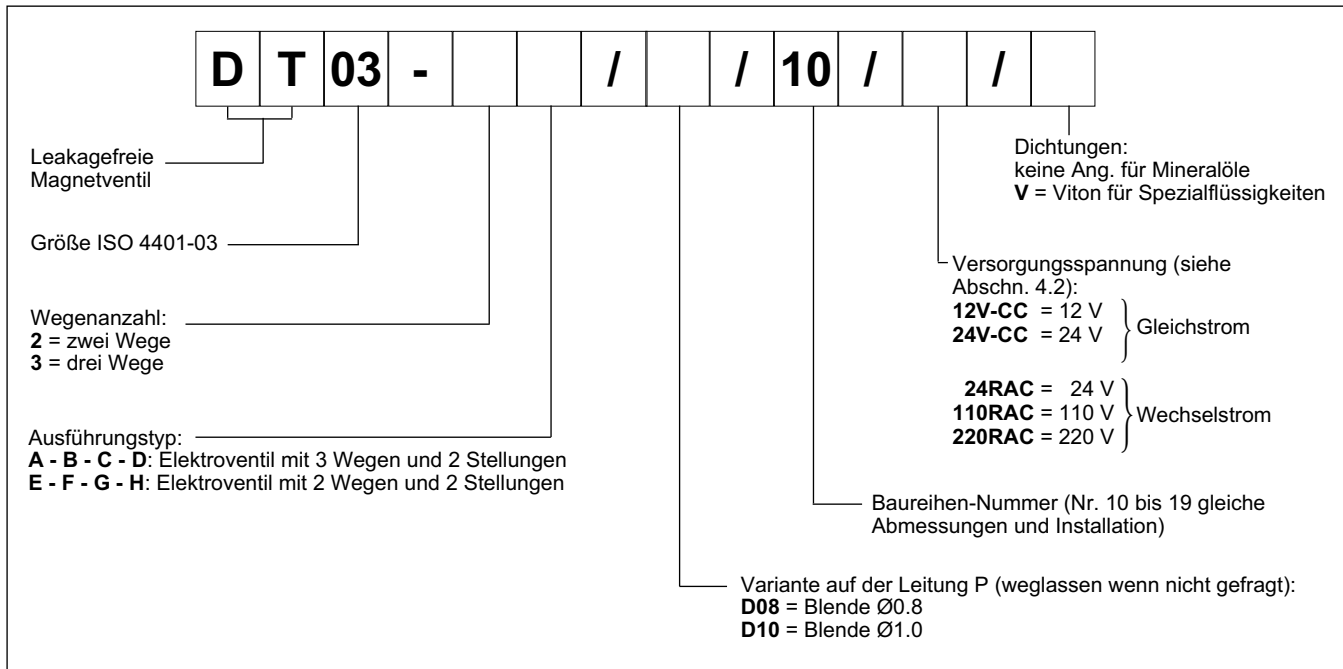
| D | T | 03 | - | | | / | | / | 10 | / | | / | |
|---|---|---|---|---|---|---|---|---|---|---|---|---|---|

Dichtungen:
keine Ang. für Mineralöle
**V** = Viton für Spezialflüssigkeiten

Leakagefreie Magnetventil

Größe ISO 4401-03

Versorgungsspannung (siehe Abschn. 4.2):
**12V-CC** = 12 V
**24V-CC** = 24 V
Gleichstrom

**24RAC** = 24 V
**110RAC** = 110 V
**220RAC** = 220 V
Wechselstrom

Wegenanzahl:
**2** = zwei Wege
**3** = drei Wege

Ausführungstyp:
**A - B - C - D**: Elektroventil mit 3 Wegen und 2 Stellungen
**E - F - G - H**: Elektroventil mit 2 Wegen und 2 Stellungen

Baureihen-Nummer (Nr. 10 bis 19 gleiche Abmessungen und Installation)

Variante auf der Leitung P (weglassen wenn nicht gefragt):
**D08** = Blende Ø0.8
**D10** = Blende Ø1.0